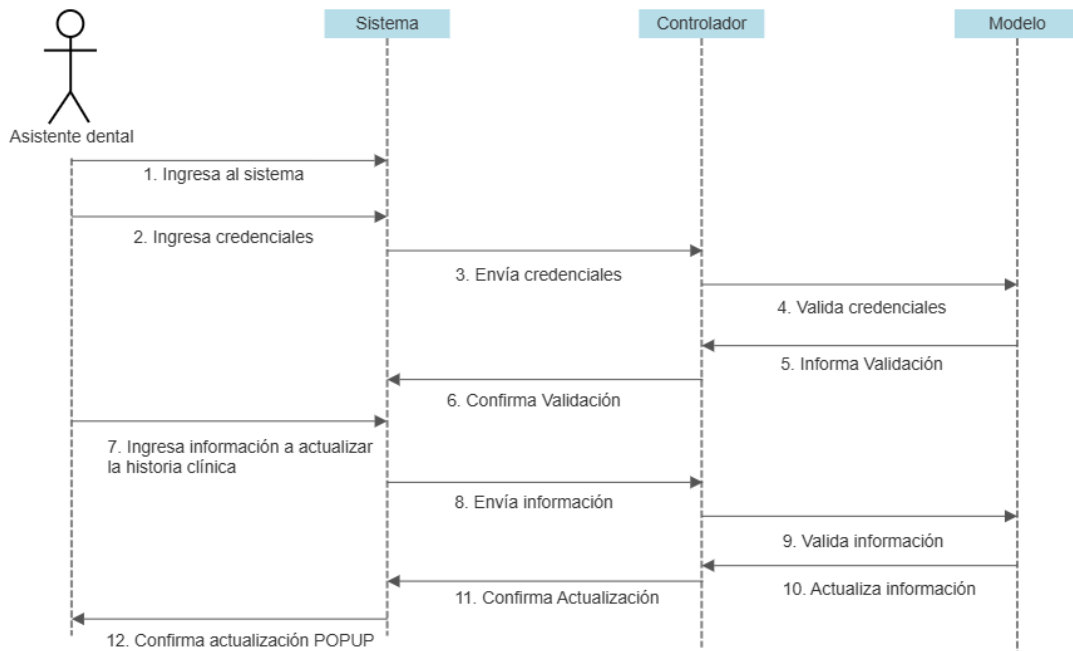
Sistema

Controlador

Modelo

Asistente dental

1. Ingresa al sistema

2. Ingresa credenciales

3. Envía credenciales

4. Valida credenciales

5. Informa Validación

6. Confirma Validación

7. Ingresa información a actualizar la historia clínica

8. Envía información

9. Valida información

10. Actualiza información

11. Confirma Actualización

12. Confirma actualización POPUP